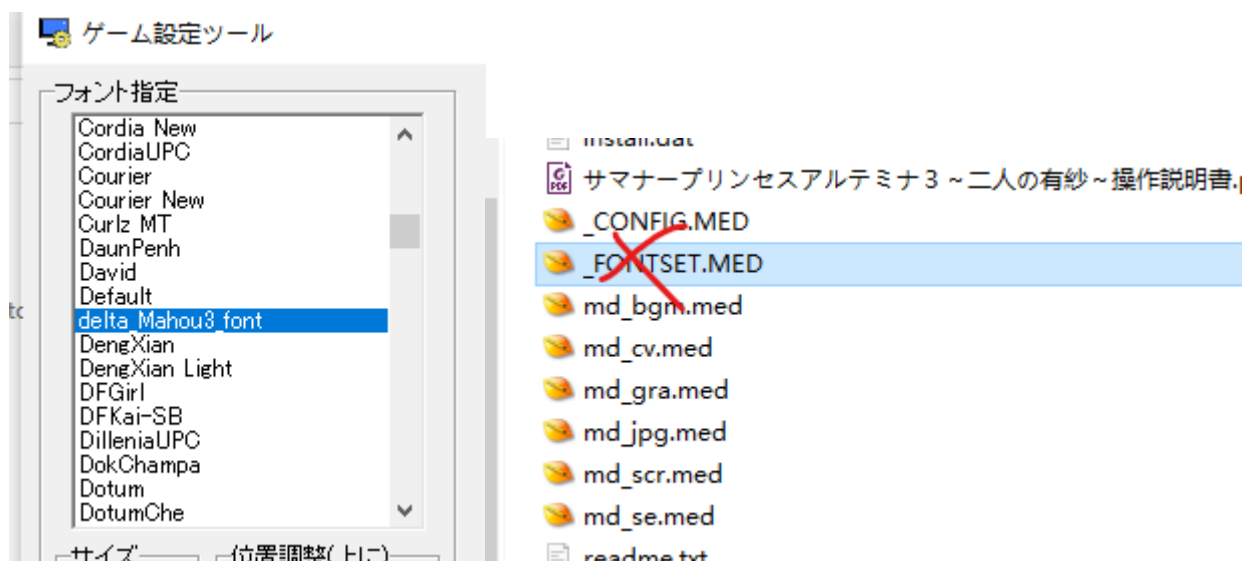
ゲーム設定ツール

フォント指定

Cordia New
CordiaUPC
Courier
Courier New
Curlz MT
DaunPenh
David
Default
delta_Mahou3_font
DengXian
DengXian Light
DFGirl
DFKai-SB
DilleniaUPC
DokChampa
Dotum
DotumChe

サイズ
位置調整(上に)

tc

install.dat
サマナープリンセスアルテミナ３ ~二人の有紗~操作説明書.p
_CONFIG.MED
_FONTSET.MED
md_bgm.med
md_cv.med
md_gra.med
md_jpg.med
md_scr.med
md_se.med
readme.txt